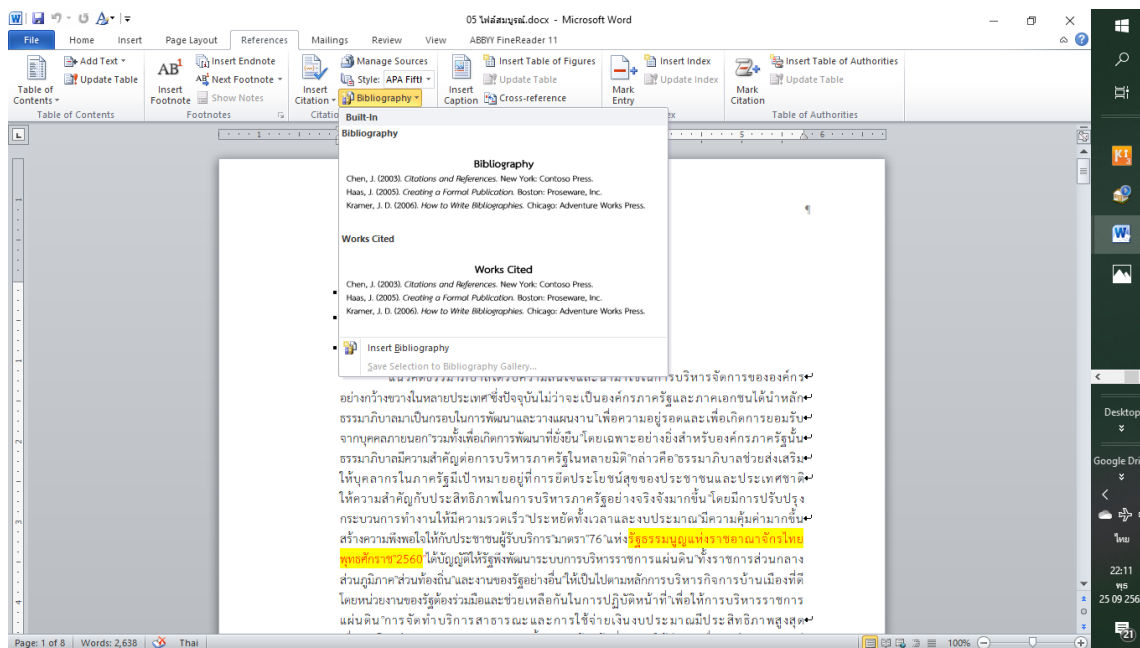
05 ไฟล์สมบูรณ์.docx - Microsoft Word

File Home Insert Page Layout References Mailings Review View ABBYY FineReader 11

Add Text
Update Table
Table of Contents
Table of Contents

Insert Endnote
Next Footnote
Show Notes
Insert Footnote
Footnotes

Manage Sources
Style: APA Fifth
Bibliography
Insert Citation
Citations

Insert Table of Figures
Update Table
Insert Caption
Cross-reference

Insert Index
Update Index
Mark Entry

Insert Table of Authorities
Update Table
Mark Citation
Table of Authorities

Built-In

Bibliography

Bibliography
Chen, J. (2003). *Citations and References*. New York: Contoso Press.
Haas, J. (2005). *Creating a Formal Publication*. Boston: Proseware, Inc.
Kramer, J. D. (2006). *How to Write Bibliographies*. Chicago: Adventure Works Press.

Works Cited

Works Cited
Chen, J. (2003). *Citations and References*. New York: Contoso Press.
Haas, J. (2005). *Creating a Formal Publication*. Boston: Proseware, Inc.
Kramer, J. D. (2006). *How to Write Bibliographies*. Chicago: Adventure Works Press.

Insert Bibliography
Save Selection to Bibliography Gallery...

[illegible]การบริหารจัดการขององค์กร อย่างกว้างขวางในหลายประเทศ ซึ่งปัจจุบันไม่ว่าจะเป็นองค์กรภาครัฐและภาคเอกชนได้นำหลักธรรมาภิบาลมาเป็นกรอบในการพัฒนาและวางแผนงาน เพื่อความอยู่รอดและเพื่อเกิดการยอมรับจากบุคคลภายนอก รวมทั้งเพื่อเกิดการพัฒนาที่ยั่งยืน โดยเฉพาะอย่างยิ่งสำหรับองค์กรภาครัฐนั้น ธรรมาภิบาลมีความสำคัญต่อการบริหารภาครัฐในหลายมิติ กล่าวคือ ธรรมาภิบาลช่วยส่งเสริมให้บุคลากรในภาครัฐมีเป้าหมายอยู่ที่การยึดประโยชน์สุขของประชาชนและประเทศชาติ ให้ความสำคัญกับประสิทธิภาพในการบริหารภาครัฐอย่างจริงจังมากขึ้น โดยมีการปรับปรุงกระบวนการทำงานให้มีความรวดเร็ว ประหยัดทั้งเวลาและงบประมาณ มีความคุ้มค่ามากขึ้น สร้างความพึงพอใจให้กับประชาชนผู้รับบริการ มาตรา 76 แห่งรัฐธรรมนูญแห่งราชอาณาจักรไทย พุทธศักราช 2560 ได้บัญญัติให้รัฐพึงพัฒนาระบบการบริหารราชการแผ่นดิน ทั้งราชการส่วนกลาง ส่วนภูมิภาค ส่วนท้องถิ่น และงานของรัฐอย่างอื่น ให้เป็นไปตามหลักการบริหารกิจการบ้านเมืองที่ดี โดยหน่วยงานของรัฐต้องร่วมมือและช่วยเหลือกันในการปฏิบัติหน้าที่ เพื่อให้การบริหารราชการแผ่นดิน การจัดทำบริการสาธารณะและการใช้จ่ายเงินงบประมาณมีประสิทธิภาพสูงสุด

Page: 1 of 8 Words: 2,638 Thai 100%

Desktop
Google Dri
ไทย
22:11
พฤ
25 09 256
21